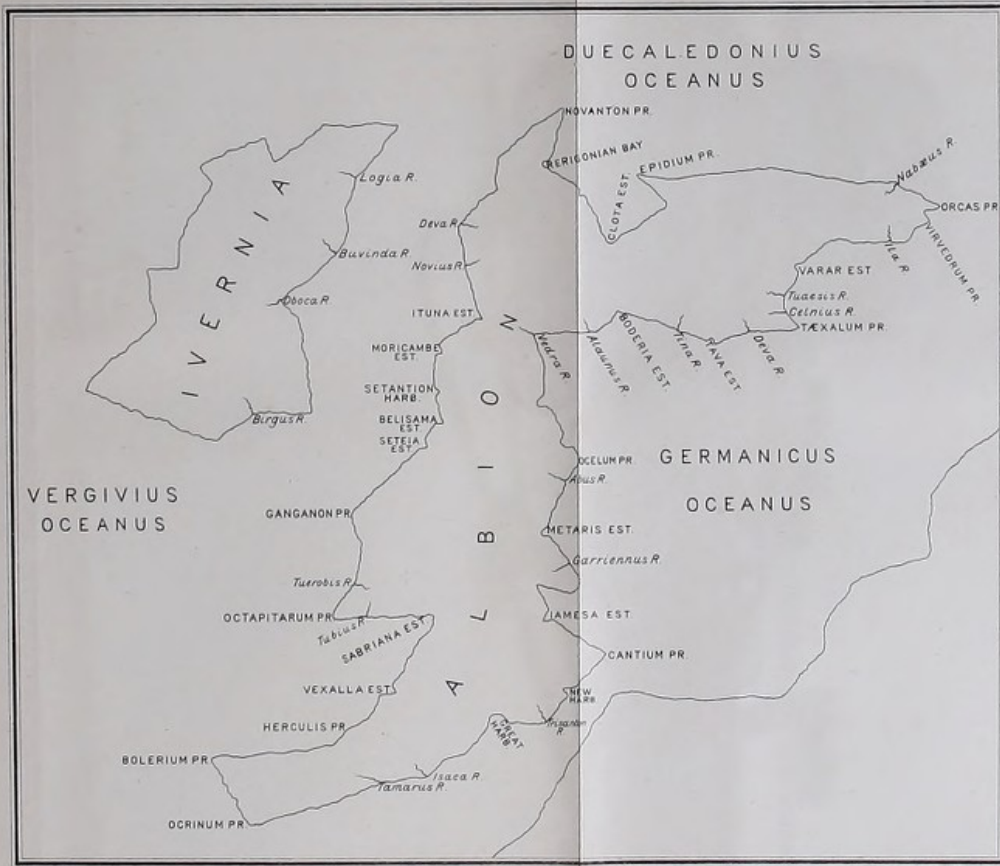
DUECALEDONIUS OCEANUS

NOVANTON PR.
RERIGONIAN BAY
EPIDIUM PR.
CLOTA EST.
Nabæus R.
ORCAS PR.
VIRVEDRUM PR.
Ila R.
VARAR EST
Tuaesis R.
Celnius R.
TÆXALUM PR.
Deva R.
TAVA EST.
Tina R.
BODERIA EST.
Alaunus R.
Vedra R.

IVERNIA
Logia R.
Buvinda R.
Oboca R.
Birgus R.

Deva R.
Novius R.
ITUNA EST.
MORICAMBE EST.
SETANTION HARB.
BELISAMA EST.
SETEIA EST.

ALBION

OCELUM PR.
Abus R.
GERMANICUS OCEANUS
METARIS EST.
Garriennus R.
IAMESA EST.
CANTIUM PR.
NEW HARB.
Trisanton R.
GREAT HARB.

VERGIVIUS OCEANUS

GANGANON PR.
Tuerobis R.
OCTAPITARUM PR.
Tobius R.
SABRIANA EST.
VEXALLA EST.
HERCULIS PR.
BOLERIUM PR.
Isaca R.
Tamarus R.
OCRINUM PR.